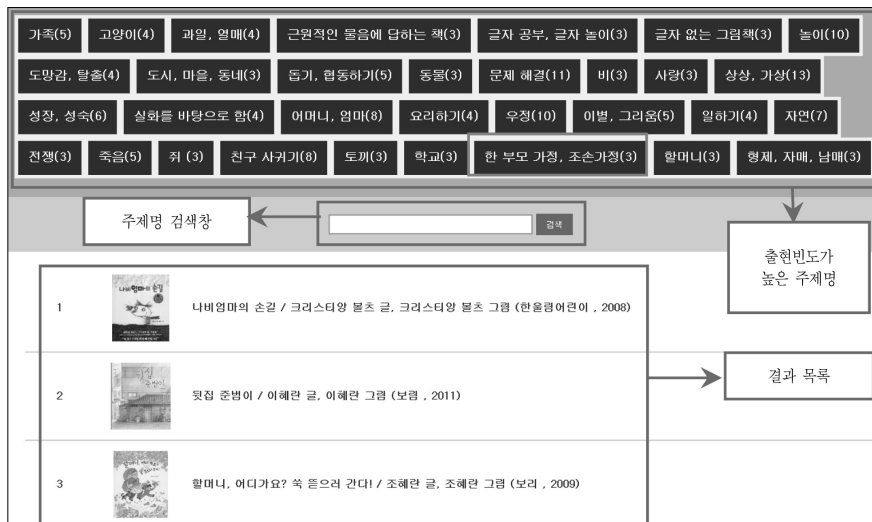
가족(5) 고양이(4) 과일, 열매(4) 근원적인 물음에 답하는 책(3) 글자 공부, 글자 놀이(3) 글자 없는 그림책(3) 놀이(10)
도망감, 탈출(4) 도시, 마을, 동네(3) 돕기, 협동하기(5) 동물(3) 문제 해결(11) 비(3) 사랑(3) 상상, 가상(13)
성장, 성숙(6) 실화를 바탕으로 함(4) 어머니, 엄마(8) 요리하기(4) 우정(10) 이별, 그리움(5) 일하기(4) 자연(7)
전쟁(3) 죽음(5) 쥐 (3) 친구 사귀기(8) 토끼(3) 학교(3) 한 부모 가정, 조손가정(3) 할머니(3) 형제, 자매, 남매(3)

주제명 검색창

검색

출현빈도가 높은 주제명

1 나비엄마의 손길 / 크리스티앙 볼츠 글, 크리스티앙 볼츠 그림 (한울림어린이 , 2008)

2 뒷집 준범이 / 이혜란 글, 이혜란 그림 (보림 , 2011)

결과 목록

3 할머니, 어디가요? 쑥 뜯으러 간다! / 조혜란 글, 조혜란 그림 (보리 , 2009)